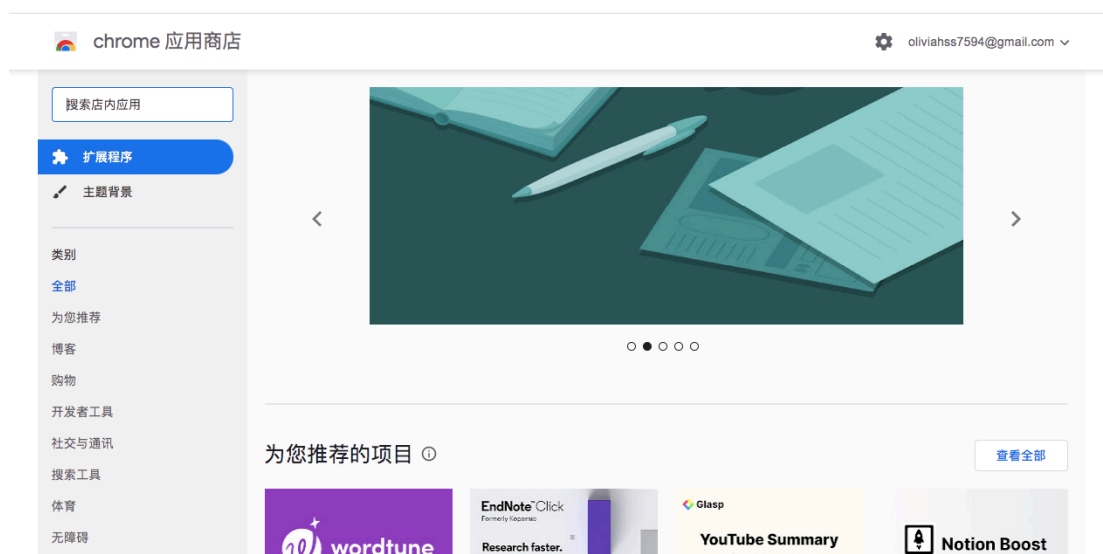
chrome 应用商店

oliviahss7594@gmail.com

搜索店内应用

扩展程序

主题背景

类别

全部

为您推荐

博客

购物

开发者工具

社交与通讯

搜索工具

体育

无障碍

为您推荐的项目

查看全部

wordtune

EndNote Click
Formerly Kopernio
Research faster.

Glasp
YouTube Summary

Notion Boost